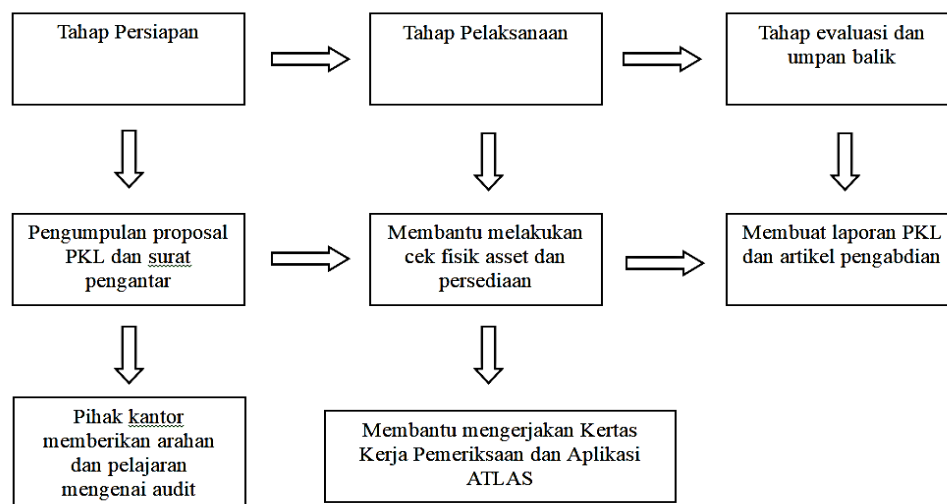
Tahap Persiapan

Tahap Pelaksanaan

Tahap evaluasi dan umpan balik

Pengumpulan proposal PKL dan surat pengantar

Membantu melakukan cek fisik asset dan persediaan

Membuat laporan PKL dan artikel pengabdian

Pihak kantor memberikan arahan dan pelajaran mengenai audit

Membantu mengerjakan Kertas Kerja Pemeriksaan dan Aplikasi ATLAS